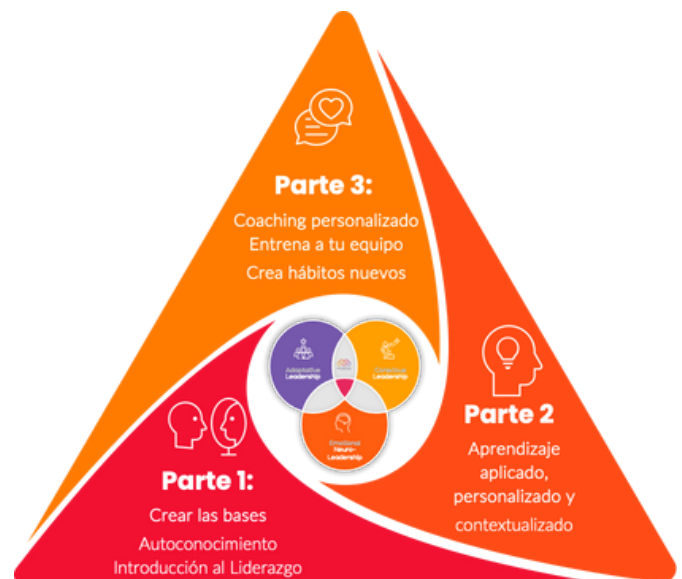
Parte 3:

Coaching personalizado
Entrena a tu equipo
Crea hábitos nuevos

Adaptative Leadership

Conscious Leadership

Emotional Neuro-Leadership

Parte 2

Aprendizaje aplicado, personalizado y contextualizado

Parte 1:

Crear las bases
Autoconocimiento
Introducción al Liderazgo